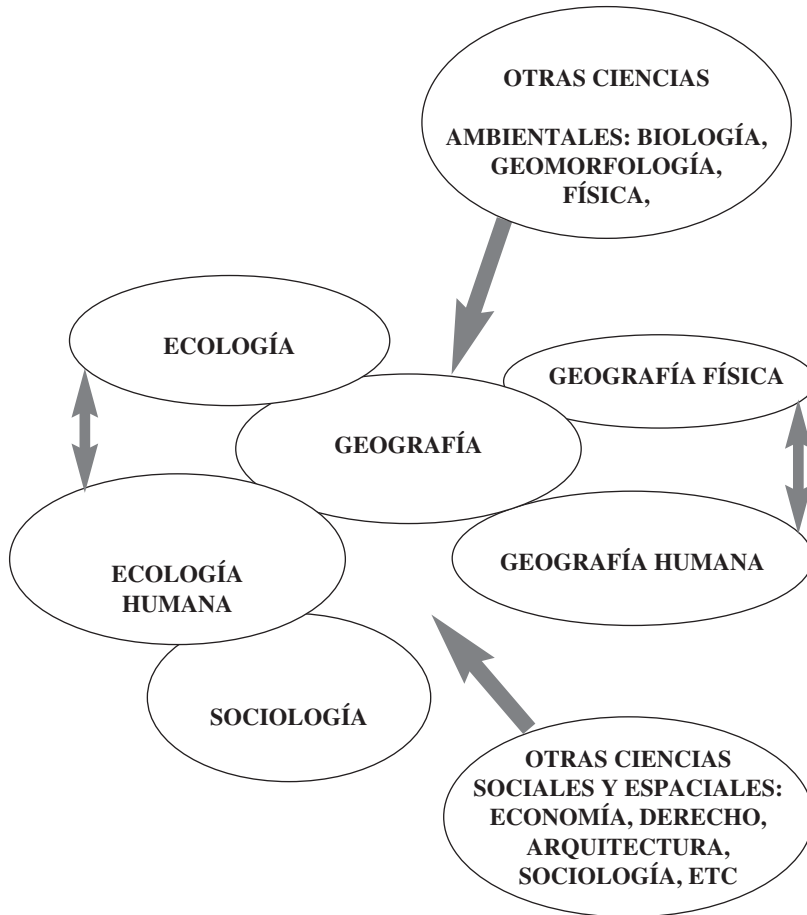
OTRAS CIENCIAS

AMBIENTALES: BIOLOGÍA, GEOMORFOLOGÍA, FÍSICA,

ECOLOGÍA

GEOGRAFÍA FÍSICA

GEOGRAFÍA

ECOLOGÍA HUMANA

GEOGRAFÍA HUMANA

SOCIOLOGÍA

OTRAS CIENCIAS SOCIALES Y ESPACIALES: ECONOMÍA, DERECHO, ARQUITECTURA, SOCIOLOGÍA, ETC